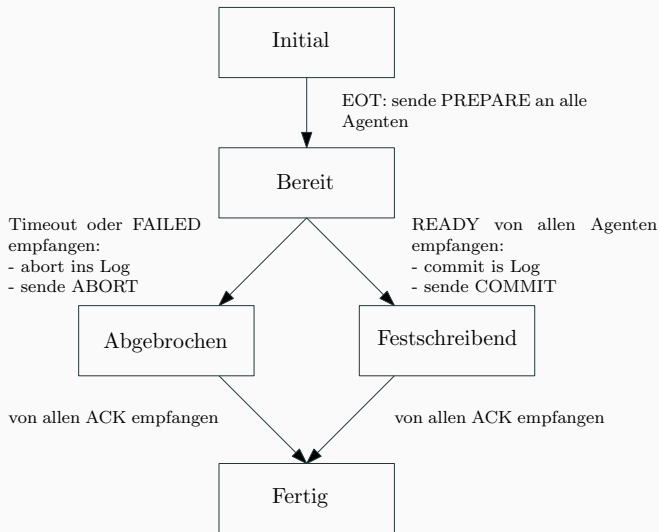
Initial

EOT: sende PREPARE an alle Agenten

Bereit

Timeout oder FAILED empfangen:
- abort ins Log
- sende ABORT

READY von allen Agenten empfangen:
- commit is Log
- sende COMMIT

Abgebrochen

Festschreibend

von allen ACK empfangen

von allen ACK empfangen

Fertig